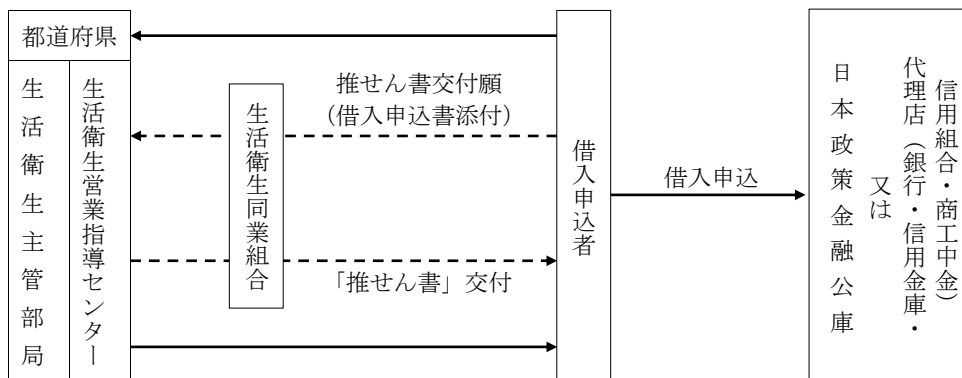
都道府県

生活衛生主管部局

生活衛生営業指導センター

生活衛生同業組合

推せん書交付願
(借入申込書添付)

「推せん書」交付

借入申込者

借入申込

日本政策金融公庫

又は

代理店(銀行・信用金庫・信用組合・商工中金)